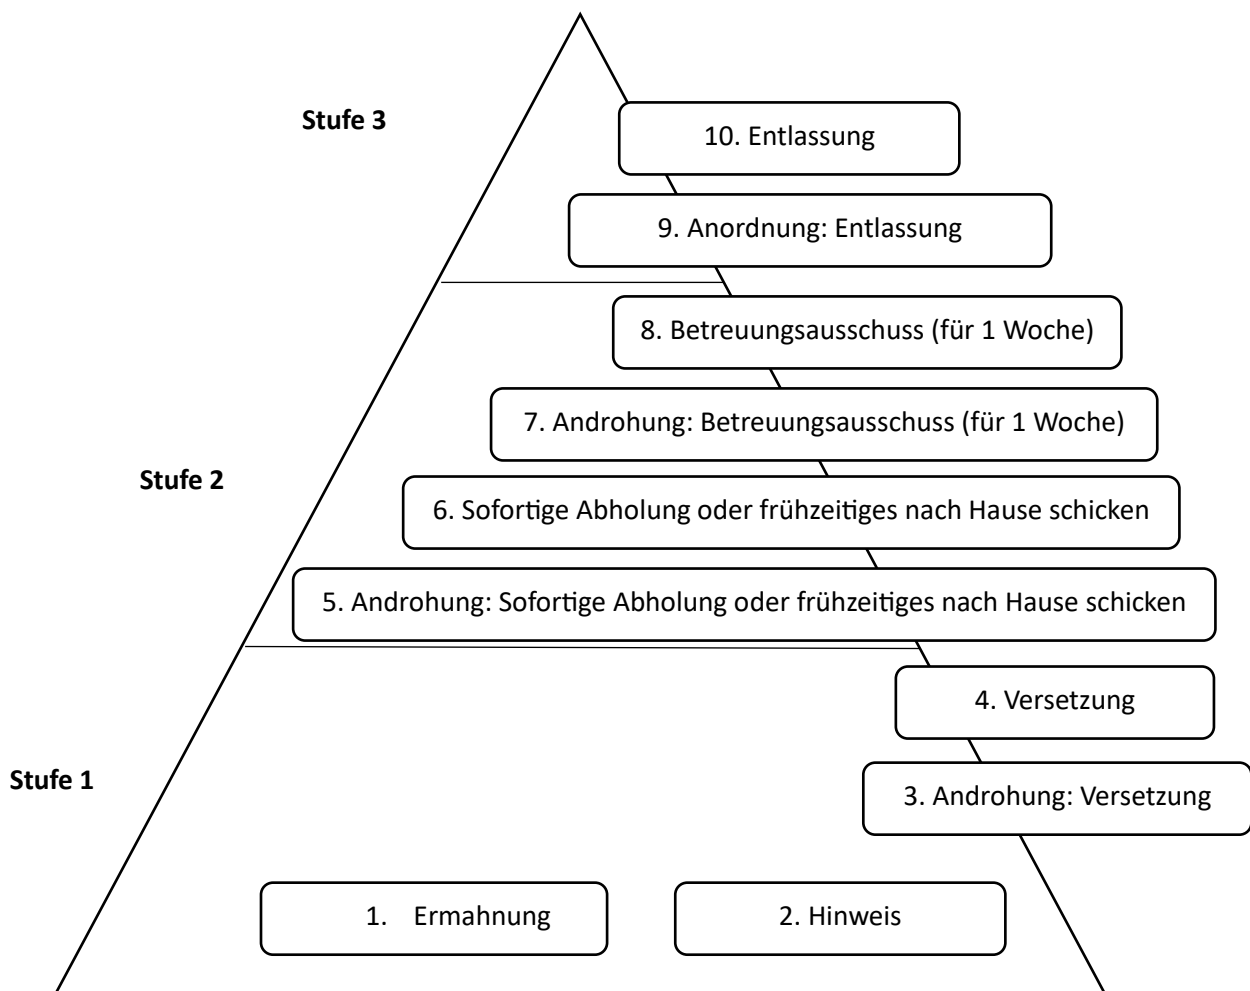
Stufe 3

10. Entlassung

9. Anordnung: Entlassung

8. Betreuungsausschuss (für 1 Woche)

7. Androhung: Betreuungsausschuss (für 1 Woche)

Stufe 2

6. Sofortige Abholung oder frühzeitiges nach Hause schicken

5. Androhung: Sofortige Abholung oder frühzeitiges nach Hause schicken

4. Versetzung

Stufe 1

3. Androhung: Versetzung

1. Ermahnung

2. Hinweis